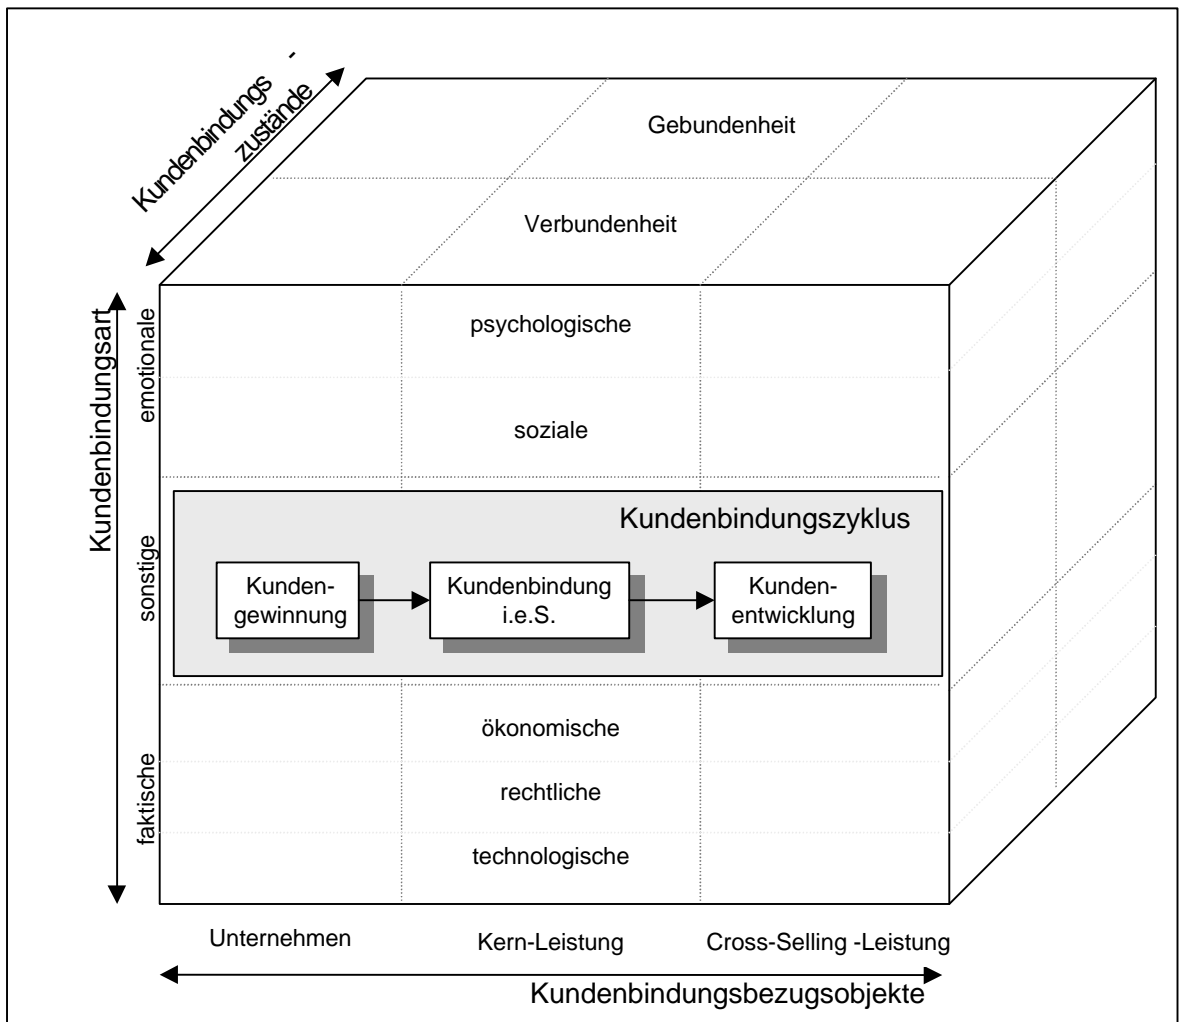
Kundenbindungs - zustände

Gebundenheit

Verbundenheit

Kundenbindungsart

emotionale

psychologische

soziale

sonstige

Kundenbindungszyklus

Kundengewinnung

Kundenbindung i.e.S.

Kundenentwicklung

faktische

ökonomische

rechtliche

technologische

Unternehmen

Kern-Leistung

Cross-Selling -Leistung

Kundenbindungsbezugsobjekte